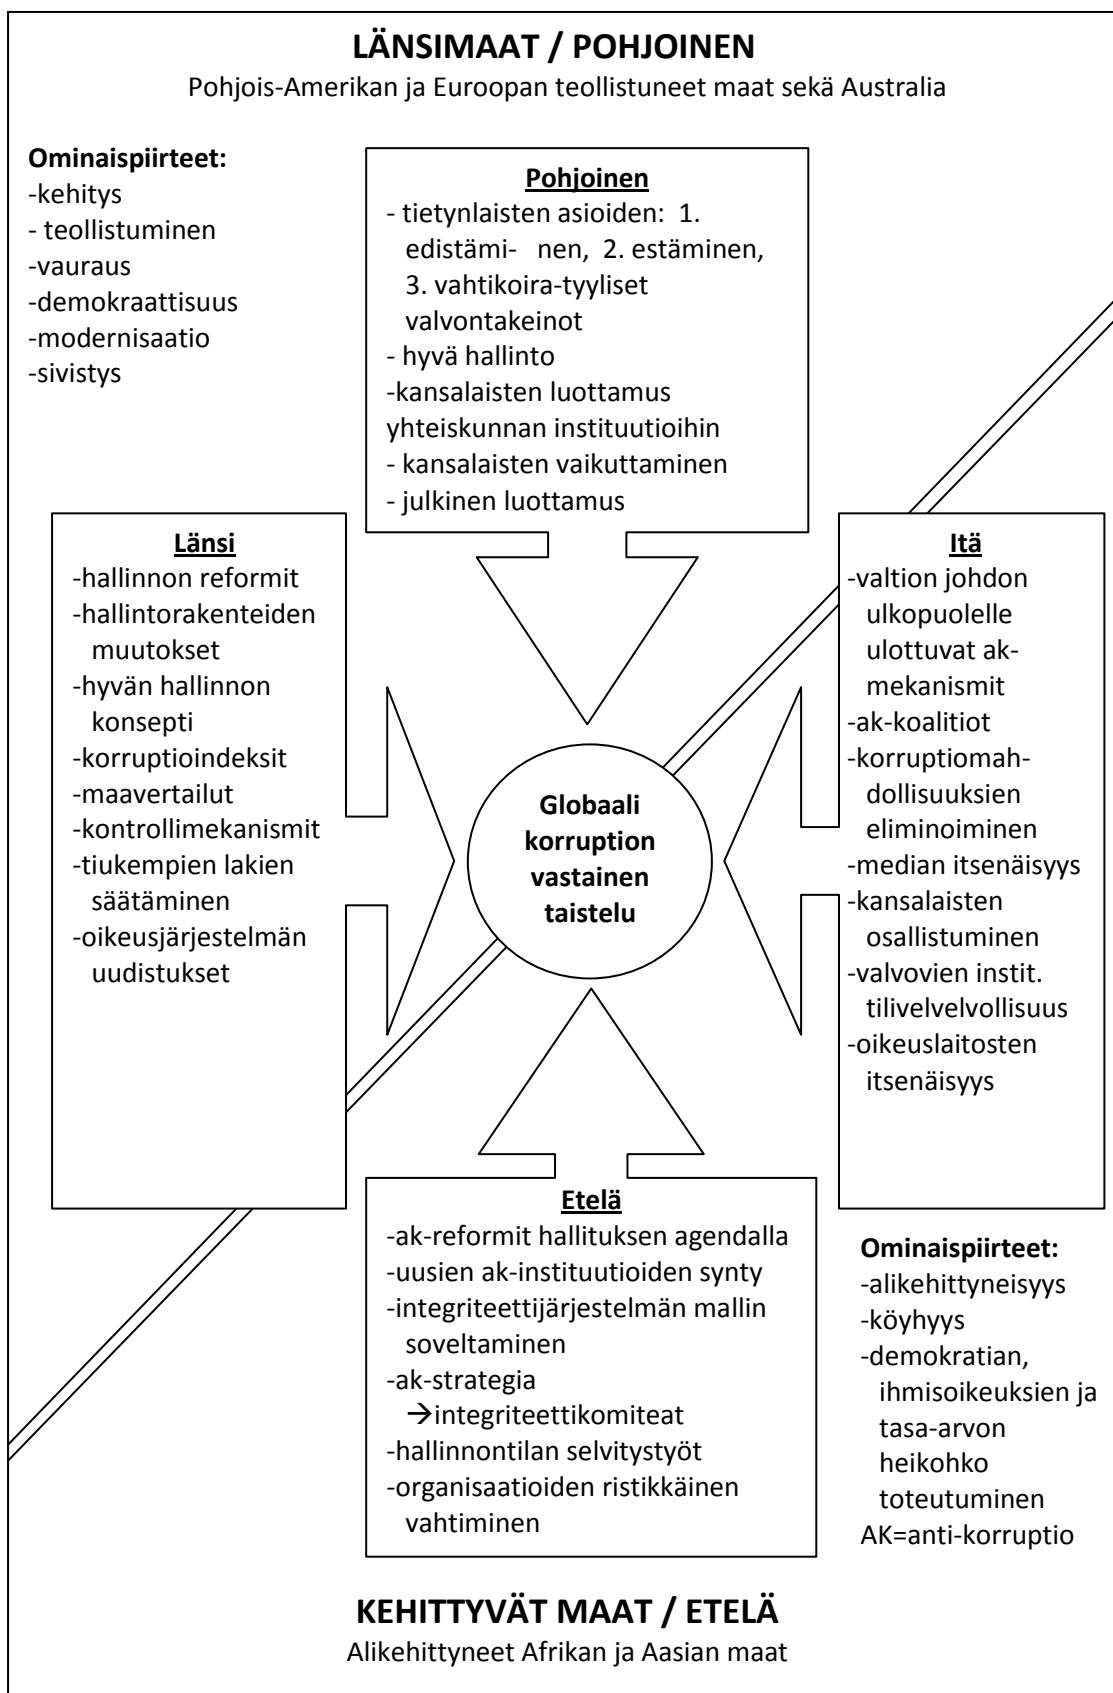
LÄNSIMAAT / POHJOINEN

Pohjois-Amerikan ja Euroopan teollistuneet maat sekä Australia

Ominaispiirteet:
-kehitys
- teollistuminen
-vauraus
-demokraattisuus
-modernisaatio
-sivistys

Pohjoinen
- tietynlaisten asioiden: 1. edistäminen, 2. estäminen, 3. vahtikoira-tyyliset valvontakeinot
- hyvä hallinto
-kansalaisten luottamus yhteiskunnan instituutioihin
- kansalaisten vaikuttaminen
- julkinen luottamus

Länsi
-hallinnon reformit
-hallintorakenteiden muutokset
-hyvän hallinnon konsepti
-korruptioindeksit
-maavertailut
-kontrollimekanismit
-tiukempien lakien säätäminen
-oikeusjärjestelmän uudistukset

Globaali korruption vastainen taistelu

Itä
-valtion johdon ulkopuolelle ulottuvat ak-mekanismit
-ak-koalitiot
-korruptiomahdollisuuksien eliminoiminen
-median itsenäisyys
-kansalaisten osallistuminen
-valvovien instit. tilivelvollisuus
-oikeuslaitosten itsenäisyys

Etelä
-ak-reformit hallituksen agendalla
-uusien ak-instituutioiden synty
-integriteettijärjestelmän mallin soveltaminen
-ak-strategia
$\rightarrow$integriteettikomiteat
-hallinnontilan selvitystyöt
-organisaatioiden ristikkäinen vahtiminen

Ominaispiirteet:
-alikehittyneisyys
-köyhyys
-demokratian, ihmisoikeuksien ja tasa-arvon heikohko toteutuminen
AK=anti-korruptio

KEHITTYVÄT MAAT / ETELÄ

Alikehittyneet Afrikan ja Aasian maat